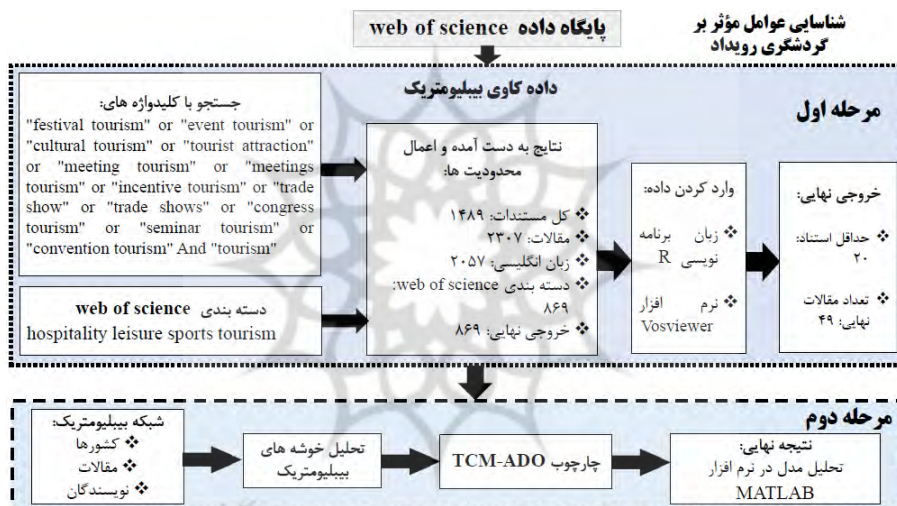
شناسایی عوامل مؤثر بر گردشگری رویداد

پایگاه داده web of science

مرحله اول

داده کاوی بیبلیومتریک

جستجو با کلیدواژه های:
"festival tourism" or "event tourism" or "cultural tourism" or "tourist attraction" or "meeting tourism" or "meetings tourism" or "incentive tourism" or "trade show" or "trade shows" or "congress tourism" or "seminar tourism" or "convention tourism" And "tourism"

دسته بندی web of science
hospitality leisure sports tourism

نتایج به دست آمده و اعمال محدودیت ها:
❖ کل مستندات: ۱۴۸۹
❖ مقالات: ۲۳۰۷
❖ زبان انگلیسی: ۲۰۵۷
❖ دسته بندی web of science: ۸۶۹
❖ خروجی نهایی: ۸۶۹

وارد کردن داده:
❖ زبان برنامه نویسی R
❖ نرم افزار Vosviewer

خروجی نهایی:
❖ حداقل استناد: ۲۰
❖ تعداد مقالات نهایی: ۴۹

مرحله دوم

شبکه بیبلیومتریک:
❖ کشورها
❖ مقالات
❖ نویسندگان

تحلیل خوشه های بیبلیومتریک

چارچوب TCM-ADO

نتیجه نهایی:
تحلیل مدل در نرم افزار MATLAB